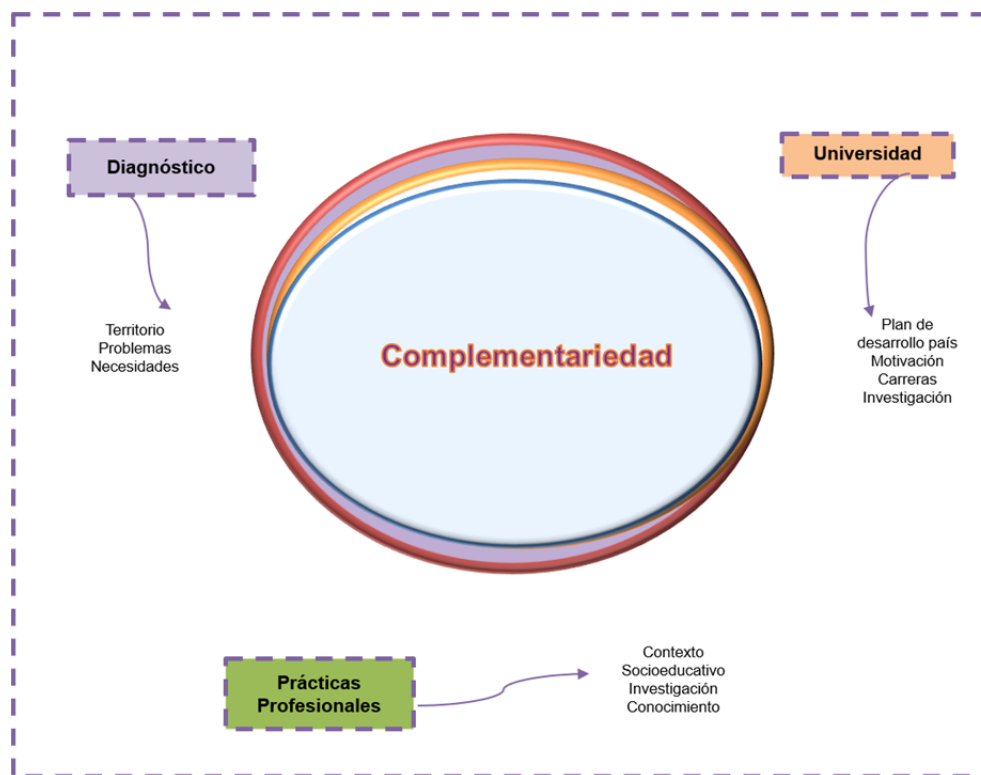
Diagnóstico

Territorio
Problemas
Necesidades

Universidad

Plan de desarrollo país
Motivación
Carreras
Investigación

Complementariedad

Prácticas Profesionales

Contexto
Socioeducativo
Investigación
Conocimiento